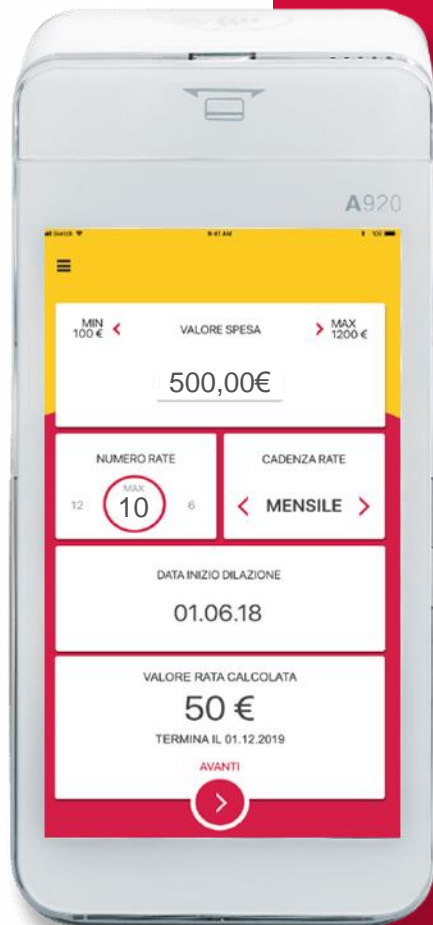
A920

Sketch 9:41 AM 100

MIN 100 €

VALORE SPESA

MAX 1200 €

500,00€

NUMERO RATE

12

MAX 10

6

CADENZA RATE

MENSILE

DATA INIZIO DILAZIONE

01.06.18

VALORE RATA CALCOLATA

50 €

TERMINA IL 01.12.2019

AVANTI